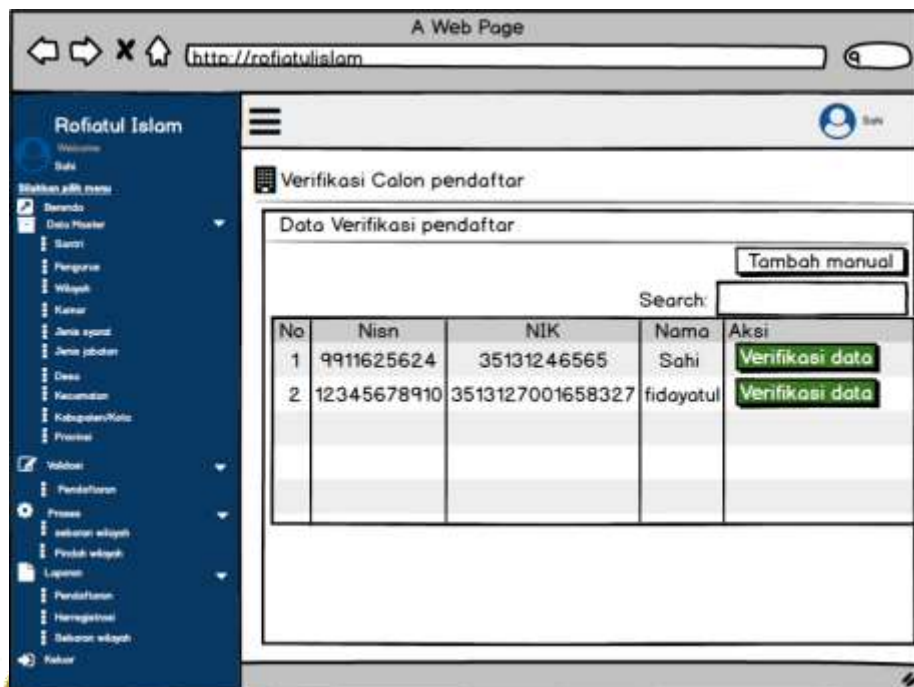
A Web Page

http://rofiatulislam

Rofiatul Islam
Welcome
Sahi
Silahkan pilih menu
Beranda
Data Master
Santri
Pengurus
Wilayah
Kamar
Jenis syarat
Jenis jabatan
Desa
Kecamatan
Kabupaten/Kota
Provinsi
Validasi
Pendaftaran
Proses
sebaran wilayah
Pindah wilayah
Laporan
Pendaftaran
Heregistrasi
Sebaran wilayah
Keluar

Sahi

Verifikasi Calon pendaftar

Data Verifikasi pendaftar

Tambah manual

Search:

| No | Nisn | NIK | Nama | Aksi |
|---|---|---|---|---|
| 1 | 9911625624 | 35131246565 | Sahi | Verifikasi data |
| 2 | 12345678910 | 3513127001658327 | fidayatul | Verifikasi data |